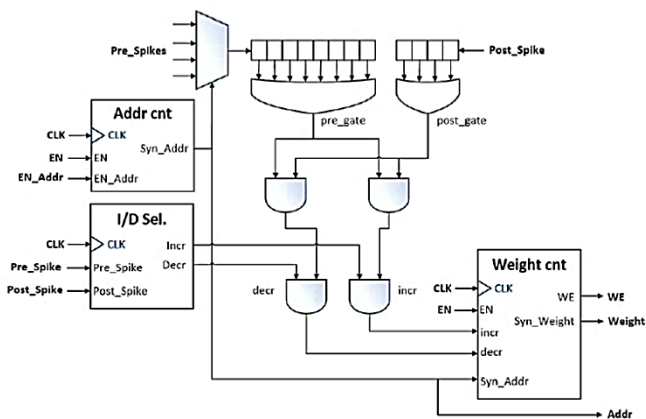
Pre_Spikes
Post_Spike
Addr cnt
CLK
CLK
EN
EN
EN_Addr
EN_Addr
Syn_Addr
pre_gate
post_gate
I/D Sel.
CLK
CLK
Pre_Spike
Pre_Spike
Post_Spike
Post_Spike
Incr
Decr
decr
incr
Weight cnt
CLK
CLK
EN
EN
incr
decr
Syn_Addr
WE
WE
Syn_Weight
Weight
Addr